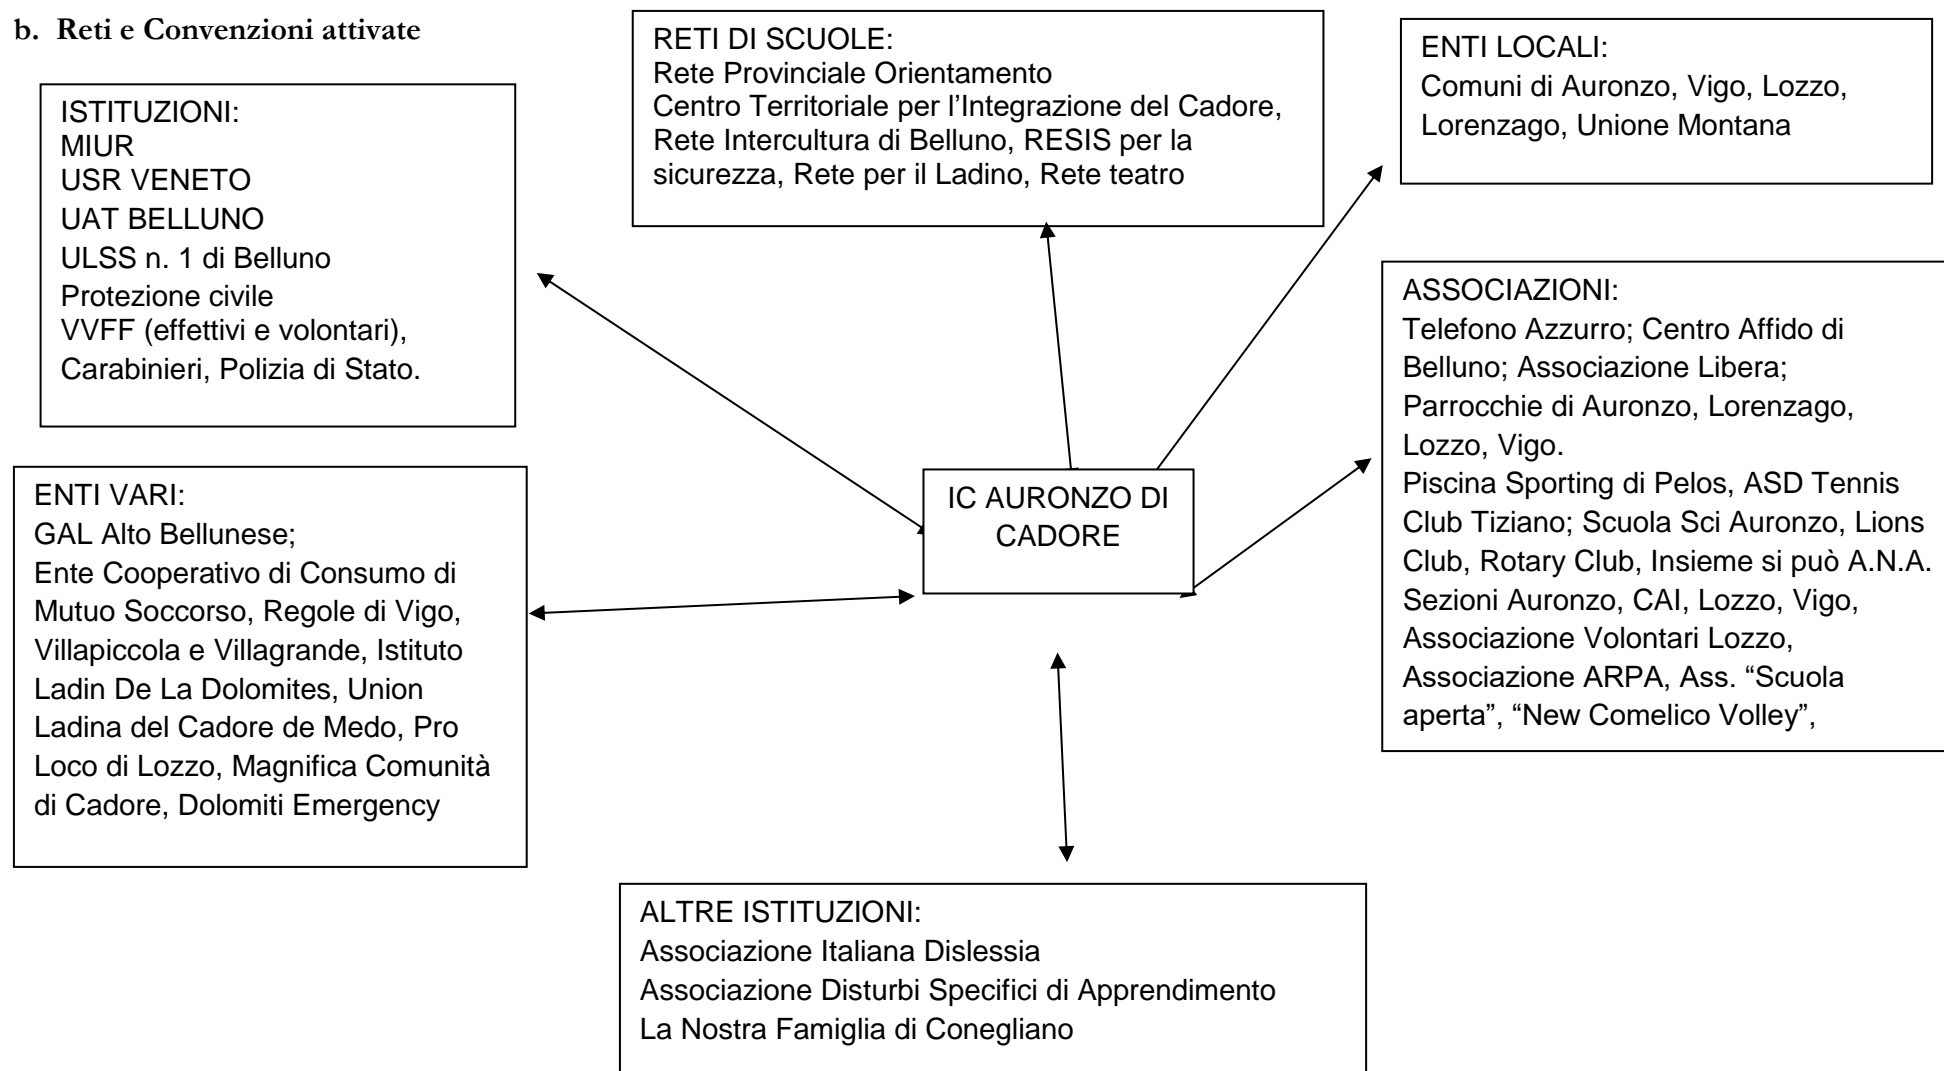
b. Reti e Convenzioni attivate

ISTITUZIONI:
MIUR
USR VENETO
UAT BELLUNO
ULSS n. 1 di Belluno
Protezione civile
VVFF (effettivi e volontari), Carabinieri, Polizia di Stato.

RETI DI SCUOLE:
Rete Provinciale Orientamento
Centro Territoriale per l'Integrazione del Cadore, Rete Intercultura di Belluno, RESIS per la sicurezza, Rete per il Ladino, Rete teatro

ENTI LOCALI:
Comuni di Auronzo, Vigo, Lozzo, Lorenzago, Unione Montana

ASSOCIAZIONI:
Telefono Azzurro; Centro Affido di Belluno; Associazione Libera; Parrocchie di Auronzo, Lorenzago, Lozzo, Vigo.
Piscina Sporting di Pelos, ASD Tennis Club Tiziano; Scuola Sci Auronzo, Lions Club, Rotary Club, Insieme si può A.N.A. Sezioni Auronzo, CAI, Lozzo, Vigo, Associazione Volontari Lozzo, Associazione ARPA, Ass. "Scuola aperta", "New Comelico Volley",

IC AURONZO DI CADORE

ENTI VARI:
GAL Alto Bellunese;
Ente Cooperativo di Consumo di Mutuo Soccorso, Regole di Vigo, Villapiccola e Villagrande, Istituto Ladin De La Dolomites, Union Ladina del Cadore de Medo, Pro Loco di Lozzo, Magnifica Comunità di Cadore, Dolomiti Emergency

ALTRE ISTITUZIONI:
Associazione Italiana Dislessia
Associazione Disturbi Specifici di Apprendimento
La Nostra Famiglia di Conegliano